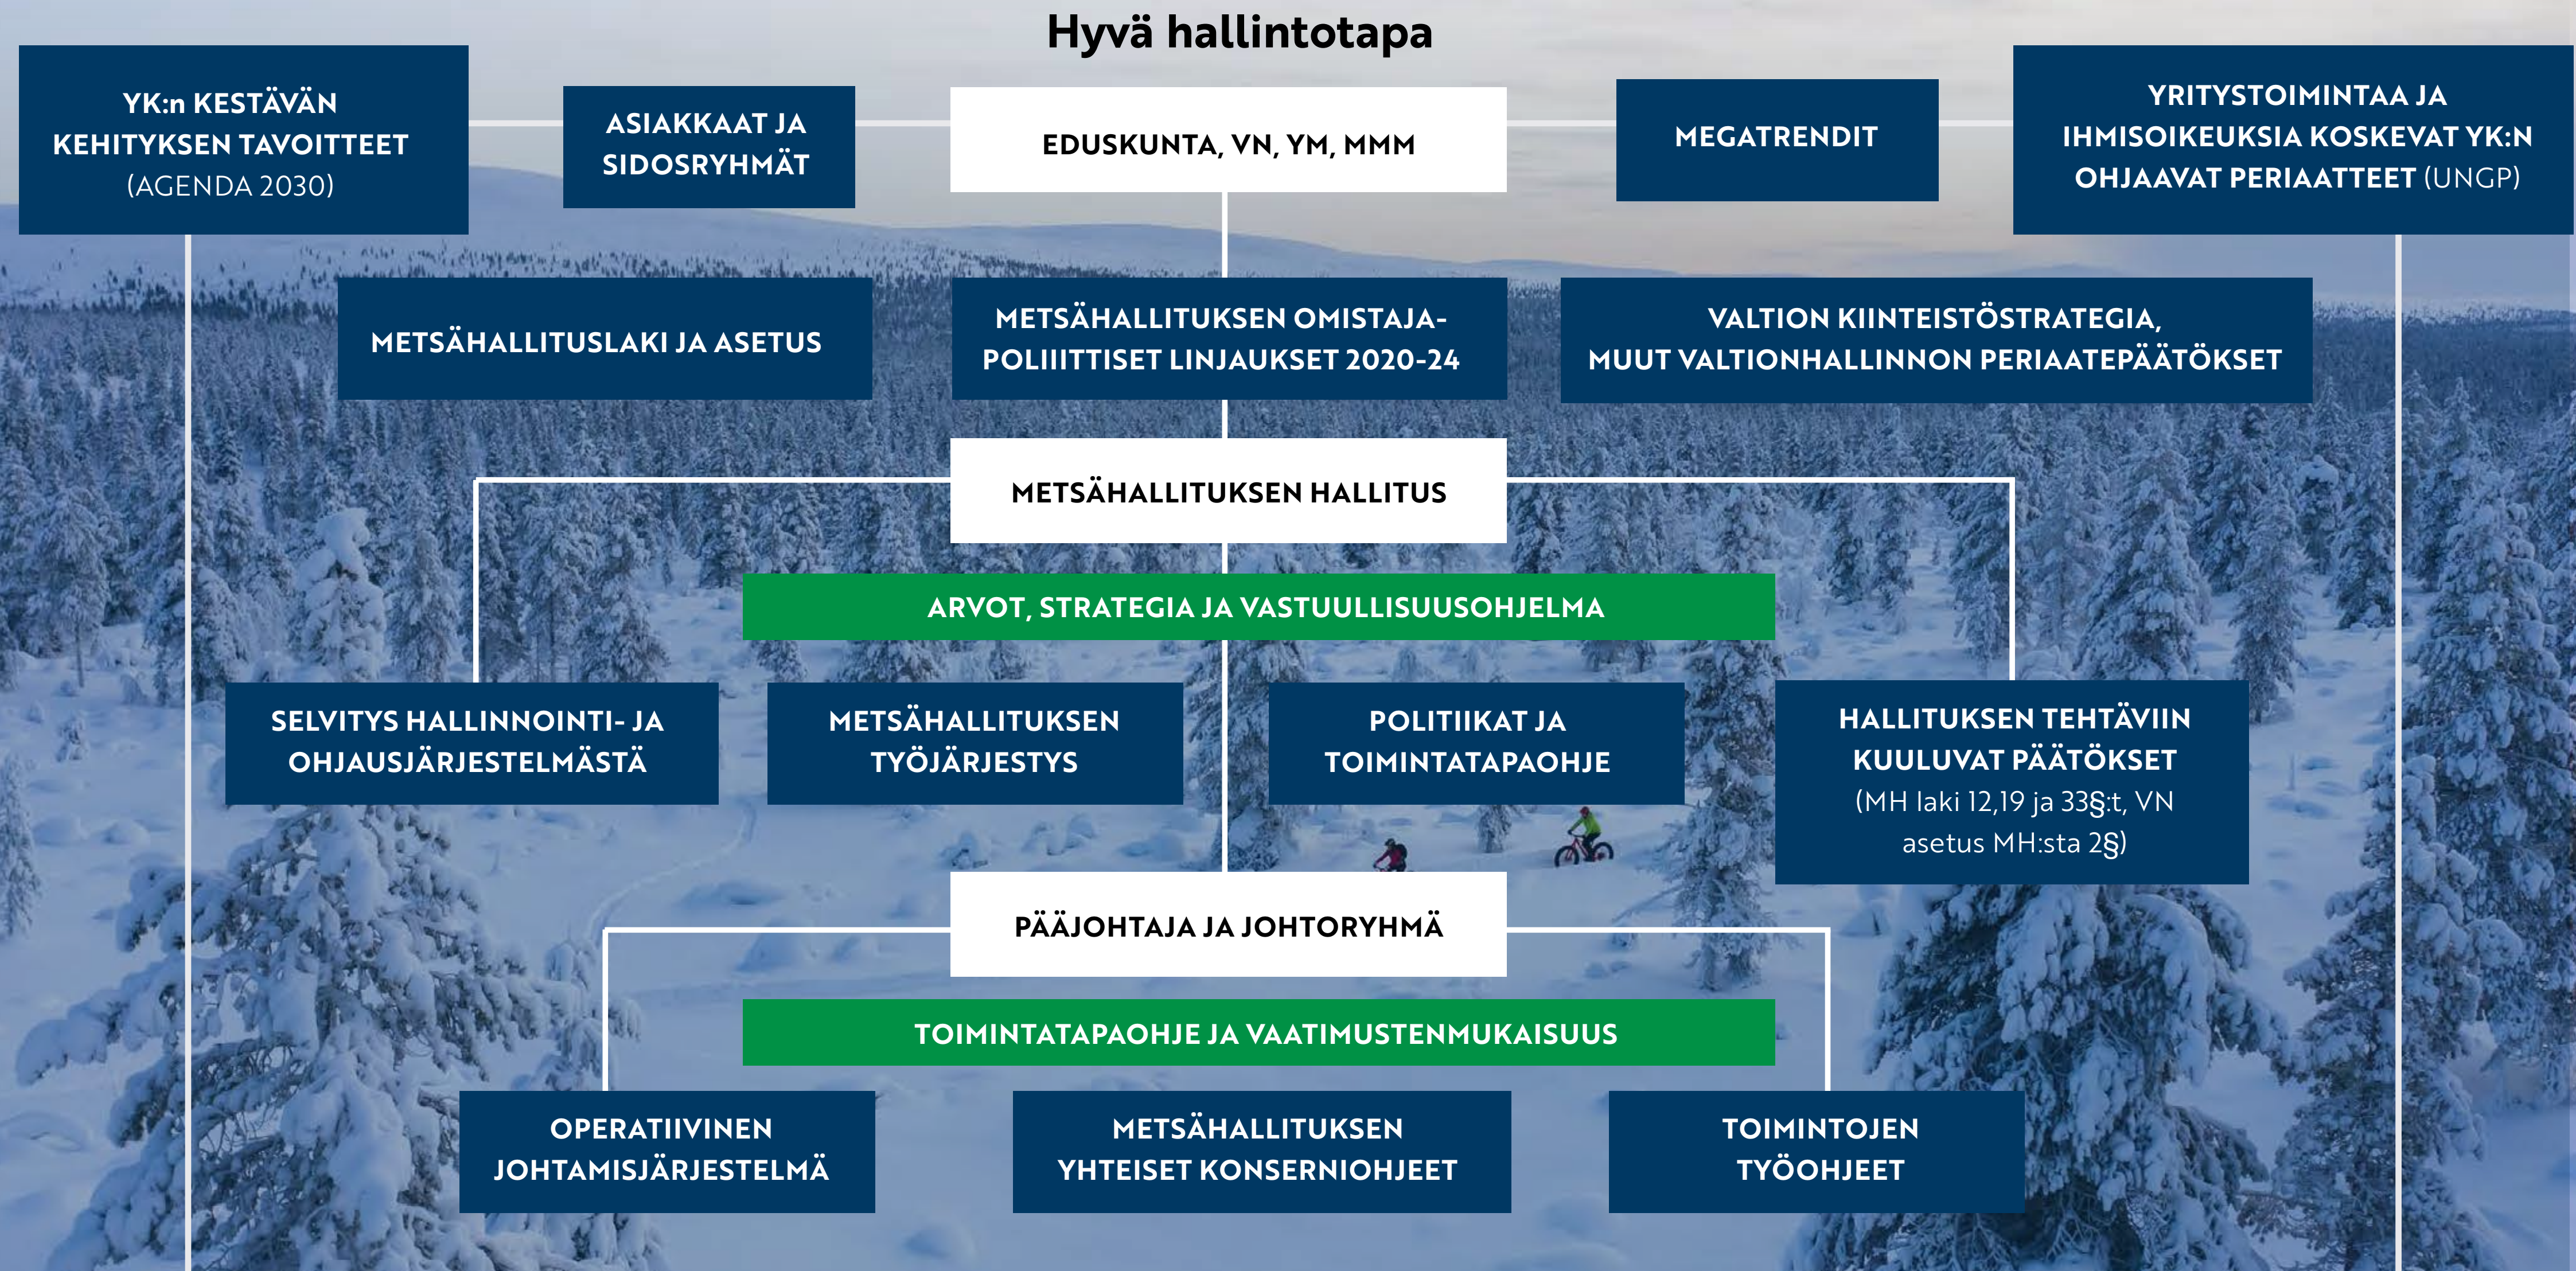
Hyvä hallintotapa

YK:n KESTÄVÄN KEHITYKSEN TAVOITTEET (AGENDA 2030)

ASIAKKAAT JA SIDOSRYHMÄT

EDUSKUNTA, VN, YM, MMM

MEGATRENDIT

YRITYSTOIMINTAA JA IHMISOIKEUKSIA KOSKEVAT YK:N OHJAAVAT PERIAATTEET (UNGP)

METSÄHALLITUSLAKI JA ASETUS

METSÄHALLITUKSEN OMISTAJAPOLIIITTISET LINJAUKSET 2020-24

VALTION KIINTEISTÖSTRATEGIA, MUUT VALTIONHALLINNON PERIAATEPÄÄTÖKSET

METSÄHALLITUKSEN HALLITUS

ARVOT, STRATEGIA JA VASTUULLISUUSOHJELMA

SELVITYS HALLINNOINTI- JA OHJAUSJÄRJESTELMÄSTÄ

METSÄHALLITUKSEN TYÖJÄRJESTYS

POLITIIKAT JA TOIMINTATAPAOHJE

HALLITUKSEN TEHTÄVIIN KUULUVAT PÄÄTÖKSET (MH laki 12,19 ja 33§:t, VN asetus MH:sta 2§)

PÄÄJOHTAJA JA JOHTORYHMÄ

TOIMINTATAPAOHJE JA VAATIMUSTENMUKAISUUS

OPERATIIVINEN JOHTAMISJÄRJESTELMÄ

METSÄHALLITUKSEN YHTEISET KONSERNIOHJEET

TOIMINTOJEN TYÖOHJEET